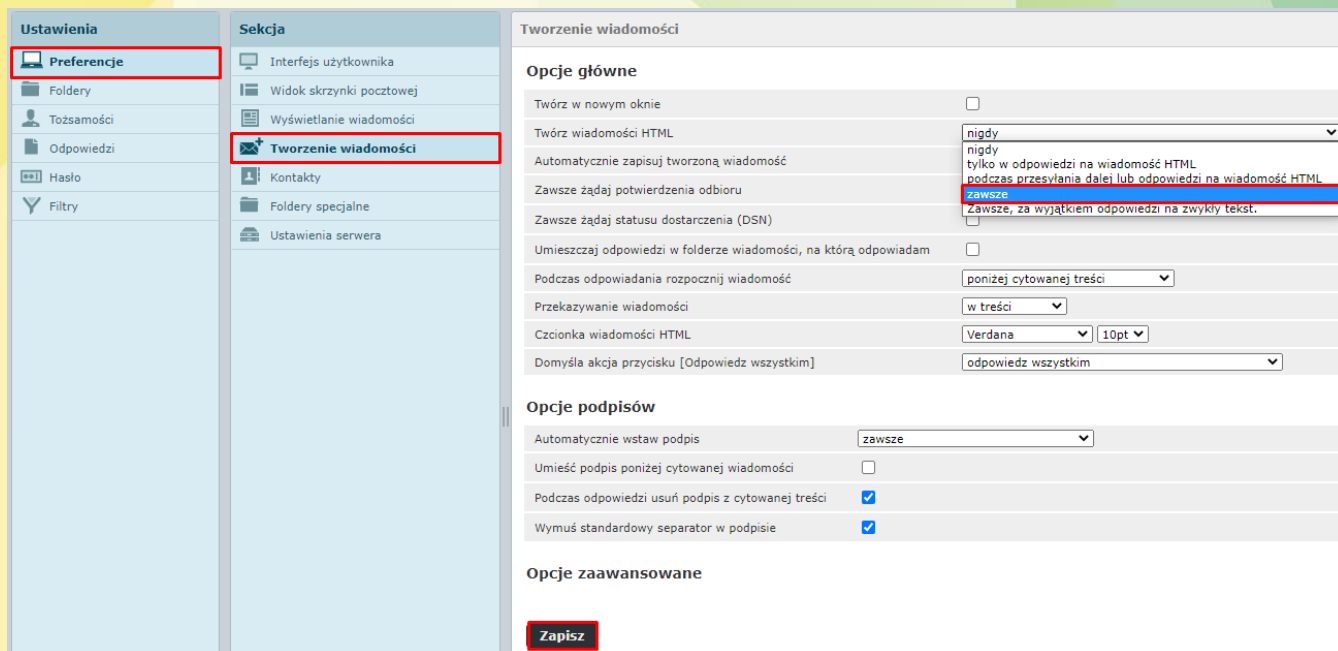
Ustawienia

Preferencje
Foldery
Tożsamości
Odpowiedzi
Hasło
Filtry

Sekcja

Interfejs użytkownika
Widok skrzynki pocztowej
Wyświetlanie wiadomości
Tworzenie wiadomości
Kontakty
Foldery specjalne
Ustawienia serwera

Tworzenie wiadomości

Opcje główne

| | |
|---|---|
| Twórz w nowym oknie | |
| Twórz wiadomości HTML | nigdy |
| Automatycznie zapisuj tworzoną wiadomość | |
| Zawsze żądaj potwierdzenia odbioru | |
| Zawsze żądaj statusu dostarczenia (DSN) | |
| Umieszczaj odpowiedzi w folderze wiadomości, na którą odpowiadam | |
| Podczas odpowiadania rozpocznij wiadomość | poniżej cytowanej treści |
| Przekazywanie wiadomości | w treści |
| Czcionka wiadomości HTML | Verdana 10pt |
| Domyśla akcja przycisku [Odpowiedz wszystkim] | odpowiedz wszystkim |

nigdy
tylko w odpowiedzi na wiadomość HTML
podczas przesyłania dalej lub odpowiedzi na wiadomość HTML
zawsze
Zawsze, za wyjątkiem odpowiedzi na zwykły tekst.

Opcje podpisów

| | |
|---|---|
| Automatycznie wstaw podpis | zawsze |
| Umieść podpis poniżej cytowanej wiadomości | |
| Podczas odpowiedzi usuń podpis z cytowanej treści | |
| Wymuś standardowy separator w podpisie | |

Opcje zaawansowane

Zapisz